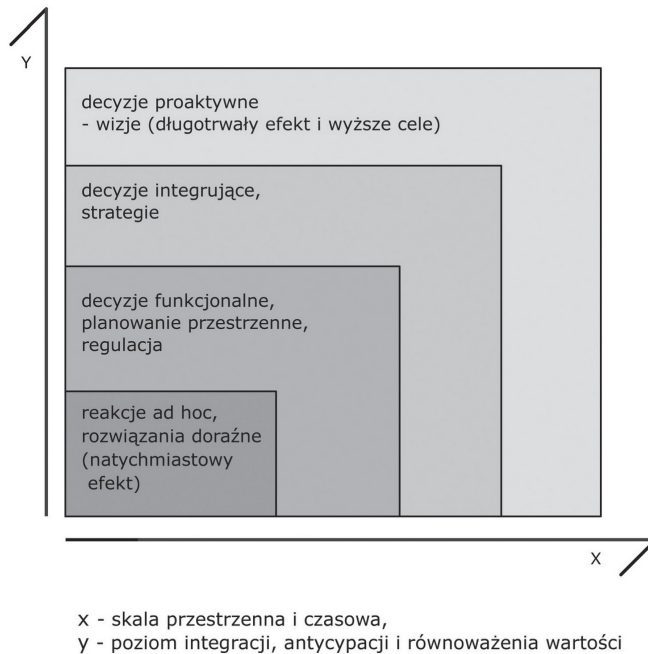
Y

decyzje proaktywne
- wizje (długotrwały efekt i wyższe cele)

decyzje integrujące, strategie

decyzje funkcjonalne, planowanie przestrzenne, regulacja

reakcje ad hoc, rozwiązania doraźne (natychmiastowy efekt)

X

x - skala przestrzenna i czasowa,
y - poziom integracji, antycypacji i równoważenia wartości